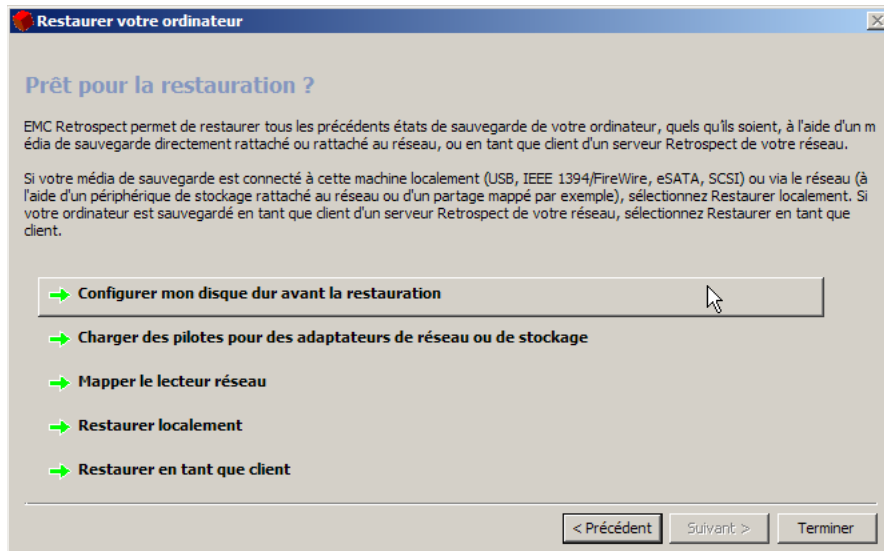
Restaurer votre ordinateur

Prêt pour la restauration ?

EMC Retrospect permet de restaurer tous les précédents états de sauvegarde de votre ordinateur, quels qu'ils soient, à l'aide d'un média de sauvegarde directement rattaché ou rattaché au réseau, ou en tant que client d'un serveur Retrospect de votre réseau.

Si votre média de sauvegarde est connecté à cette machine localement (USB, IEEE 1394/FireWire, eSATA, SCSI) ou via le réseau (à l'aide d'un périphérique de stockage rattaché au réseau ou d'un partage mappé par exemple), sélectionnez Restaurer localement. Si votre ordinateur est sauvegardé en tant que client d'un serveur Retrospect de votre réseau, sélectionnez Restaurer en tant que client.

Configurer mon disque dur avant la restauration

Charger des pilotes pour des adaptateurs de réseau ou de stockage

Mapper le lecteur réseau

Restaurer localement

Restaurer en tant que client

< Précédent

Suivant >

Terminer